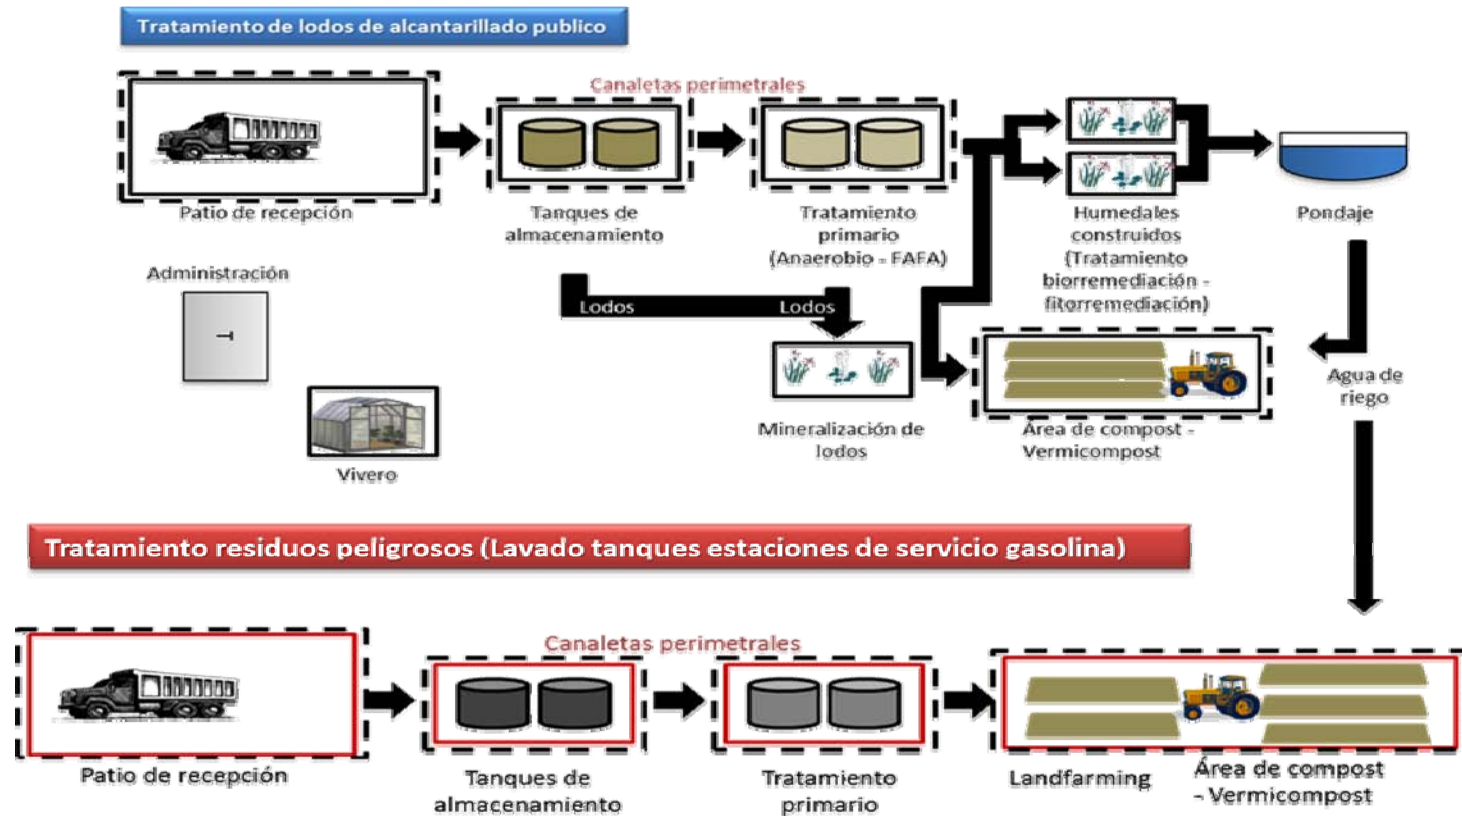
Tratamiento de lodos de alcantarillado publico

Canaletas perimetrales

Patio de recepción

Tanques de almacenamiento

Tratamiento primario (Anaerobio - FAFA)

Humedales construidos (Tratamiento biorremediación - fitorremediación)

Pondaje

Administración

Lodos

Lodos

Agua de riego

Vivero

Mineralización de lodos

Área de compost - Vermicompost

Tratamiento residuos peligrosos (Lavado tanques estaciones de servicio gasolina)

Canaletas perimetrales

Patio de recepción

Tanques de almacenamiento

Tratamiento primario

Landfarming

Área de compost - Vermicompost